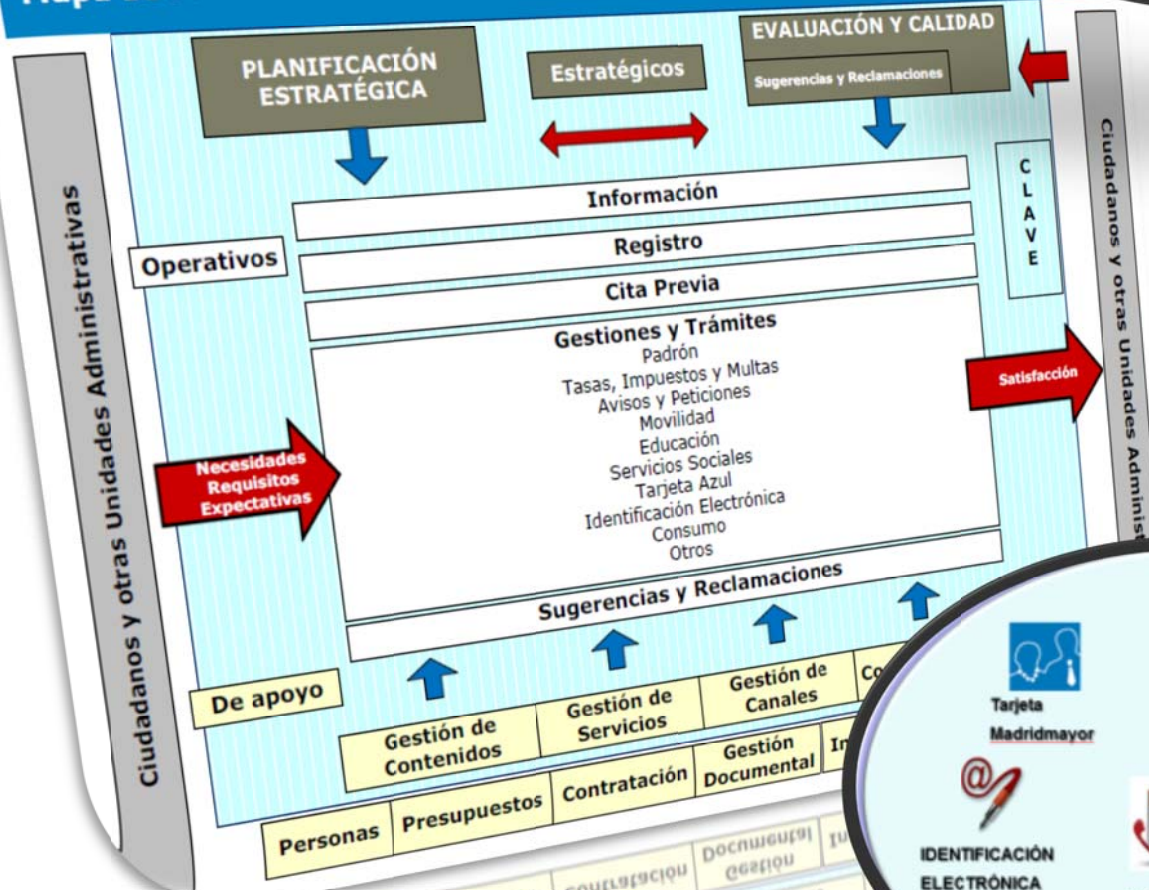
PLANIFICACIÓN ESTRATÉGICA

Estratégicos

EVALUACIÓN Y CALIDAD

Sugerencias y Reclamaciones

Ciudadanos y otras Unidades Administrativas

Ciudadanos y otras Unidades Administ

CLAVE

Información

Registro

Operativos

Cita Previa

Gestiones y Trámites
Padrón
Tasas, Impuestos y Multas
Avisos y Peticiones
Movilidad
Educación
Servicios Sociales
Tarjeta Azul
Identificación Electrónica
Consumo
Otros

Satisfacción

Necesidades
Requisitos
Expectativas

Sugerencias y Reclamaciones

De apoyo

Gestión de Contenidos

Gestión de Servicios

Gestión de Canales

Co

Contratación

Gestión Documental

In

Personas

Presupuestos

Tarjeta Madridmayor

IDENTIFICACIÓN ELECTRÓNICA